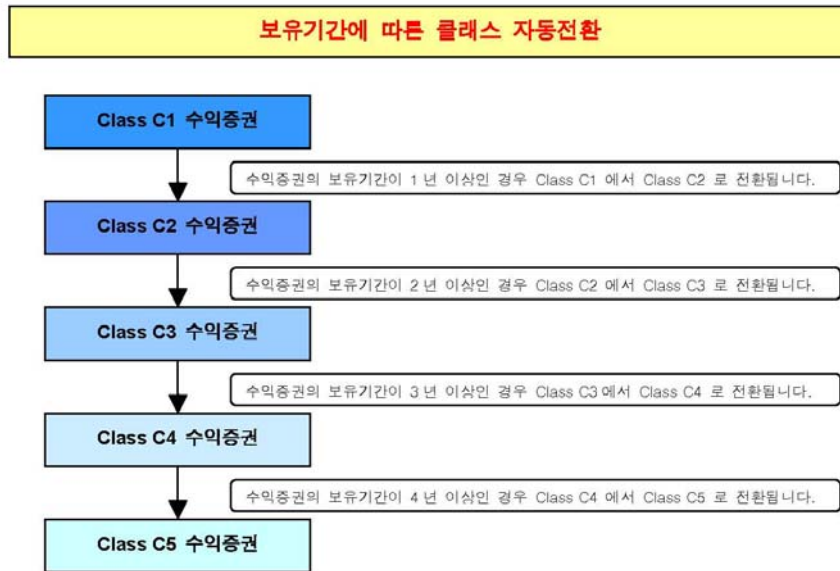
보유기간에 따른 클래스 자동전환

Class C1 수익증권

수익증권의 보유기간이 1 년 이상인 경우 Class C1 에서 Class C2 로 전환됩니다.

Class C2 수익증권

수익증권의 보유기간이 2 년 이상인 경우 Class C2 에서 Class C3 로 전환됩니다.

Class C3 수익증권

수익증권의 보유기간이 3 년 이상인 경우 Class C3 에서 Class C4 로 전환됩니다.

Class C4 수익증권

수익증권의 보유기간이 4 년 이상인 경우 Class C4 에서 Class C5 로 전환됩니다.

Class C5 수익증권